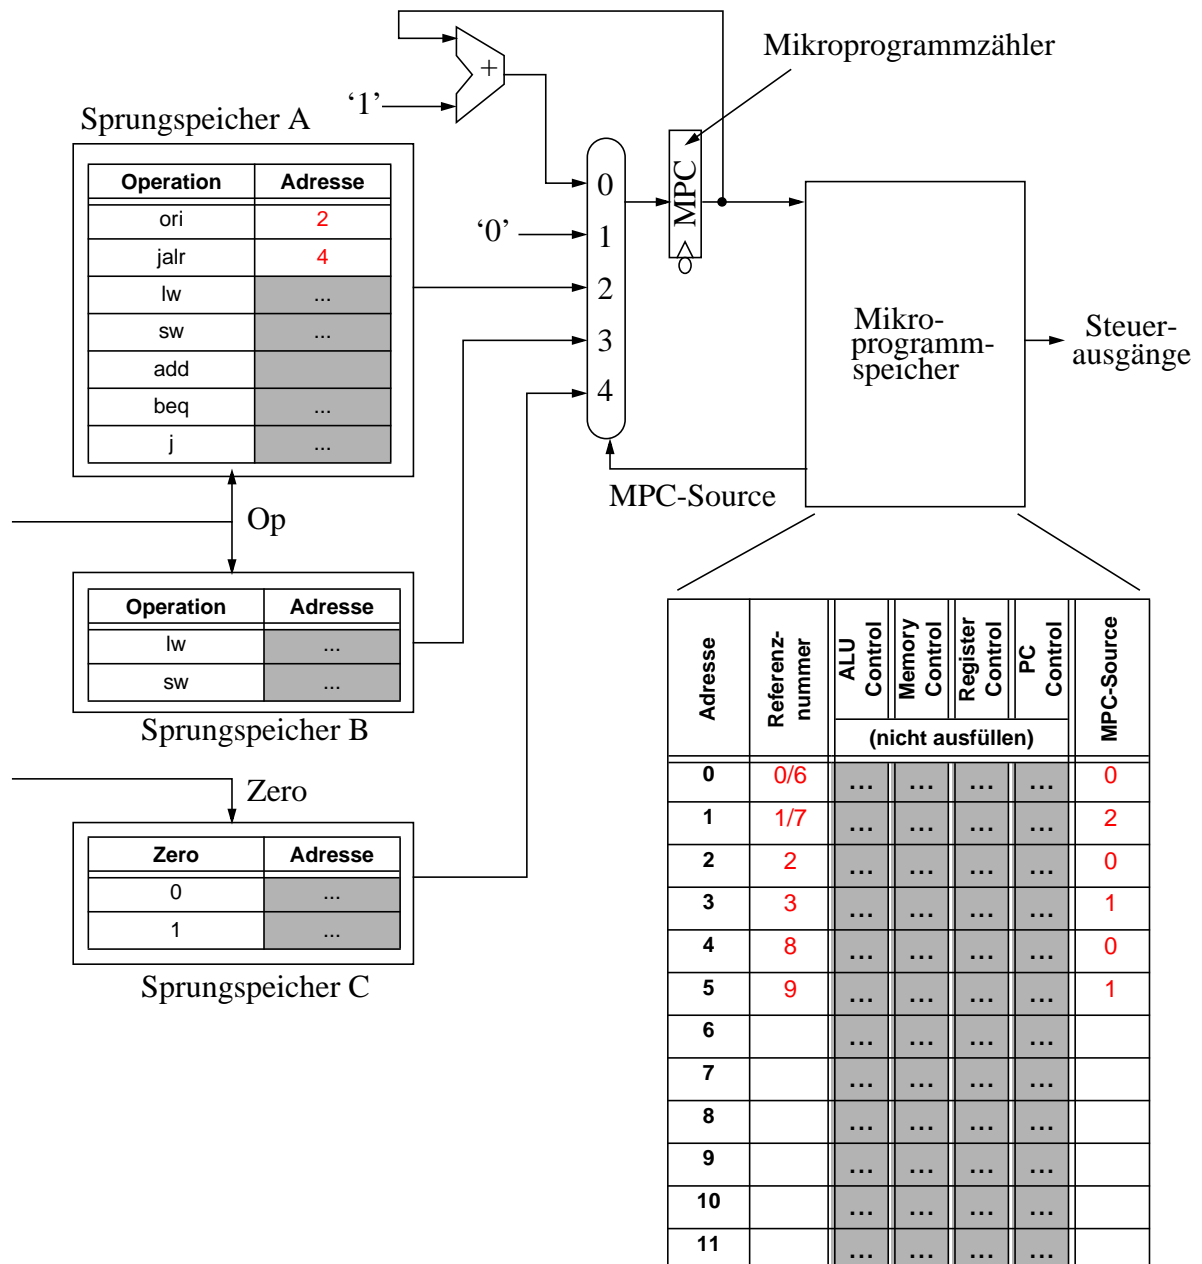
Mikroprogrammzähler

‘1’

+

Sprungspeicher A

| Operation | Adresse |
|---|---|
| ori | 2 |
| jalr | 4 |
| lw | ... |
| sw | ... |
| add | |
| beq | ... |
| j | ... |

‘0’

0
1
2
3
4

MPC

Mikroprogrammspeicher

Steuerausgänge

MPC-Source

Op

| Operation | Adresse |
|---|---|
| lw | ... |
| sw | ... |

Sprungspeicher B

Zero

| Zero | Adresse |
|---|---|
| 0 | ... |
| 1 | ... |

Sprungspeicher C

| Adresse | Referenznummer | ALU Control | Memory Control | Register Control | PC Control | MPC-Source |
|---|---|---|---|---|---|---|
| | | (nicht ausfüllen) | | | | |
| 0 | 0/6 | ... | ... | ... | ... | 0 |
| 1 | 1/7 | ... | ... | ... | ... | 2 |
| 2 | 2 | ... | ... | ... | ... | 0 |
| 3 | 3 | ... | ... | ... | ... | 1 |
| 4 | 8 | ... | ... | ... | ... | 0 |
| 5 | 9 | ... | ... | ... | ... | 1 |
| 6 | | ... | ... | ... | ... | |
| 7 | | ... | ... | ... | ... | |
| 8 | | ... | ... | ... | ... | |
| 9 | | ... | ... | ... | ... | |
| 10 | | ... | ... | ... | ... | |
| 11 | | ... | ... | ... | ... | |